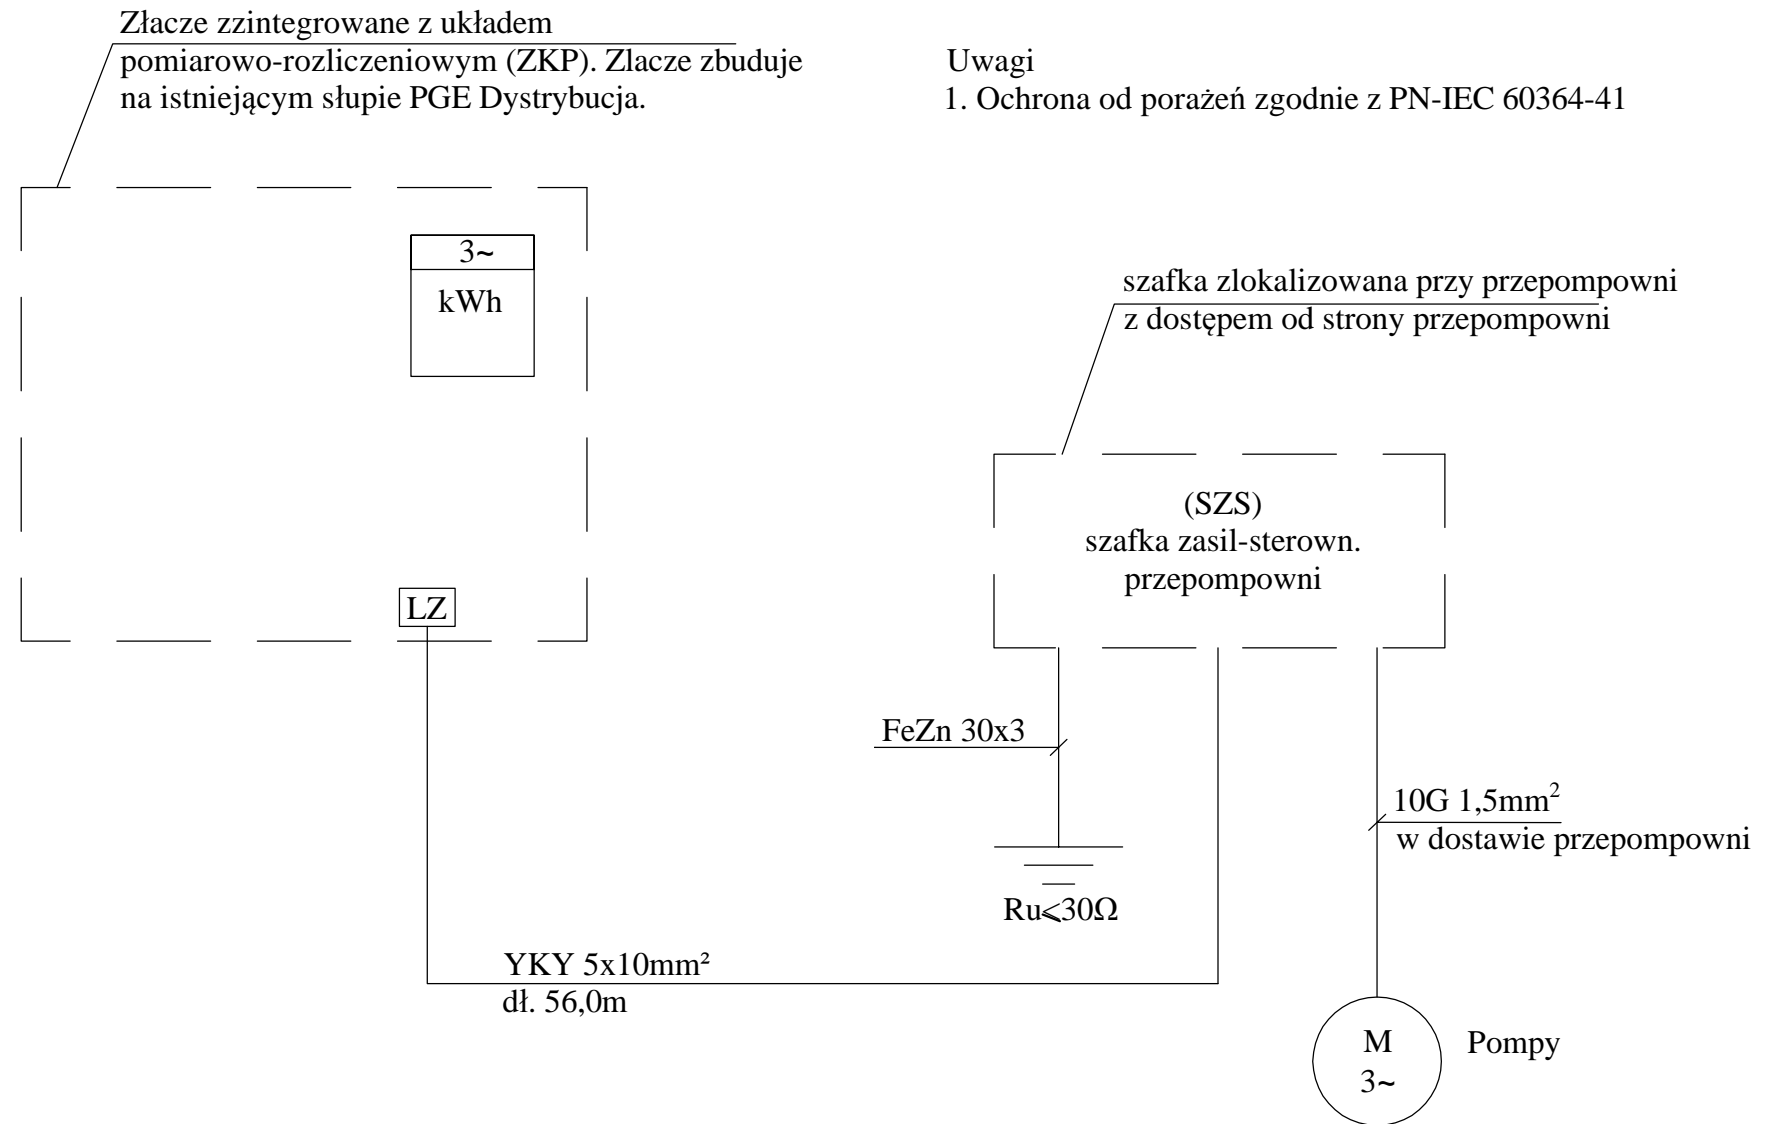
Złacze zzintegrowane z układem pomiarowo-rozliczeniowym (ZKP). Zlacze zbuduje na istniejącym słupie PGE Dystrybucja.

Uwagi
1. Ochrona od porażeń zgodnie z PN-IEC 60364-41

3~
kWh

szafka zlokalizowana przy przepompowni z dostępem od strony przepompowni

(SZS)
szafka zasil-sterown.
przepompowni

LZ

FeZn 30x3

$10G\ 1,5mm^2$
w dostawie przepompowni

Ru$\leq$30Ω

YKY 5x10mm²
dł. 56,0m

M
3~

Pompy